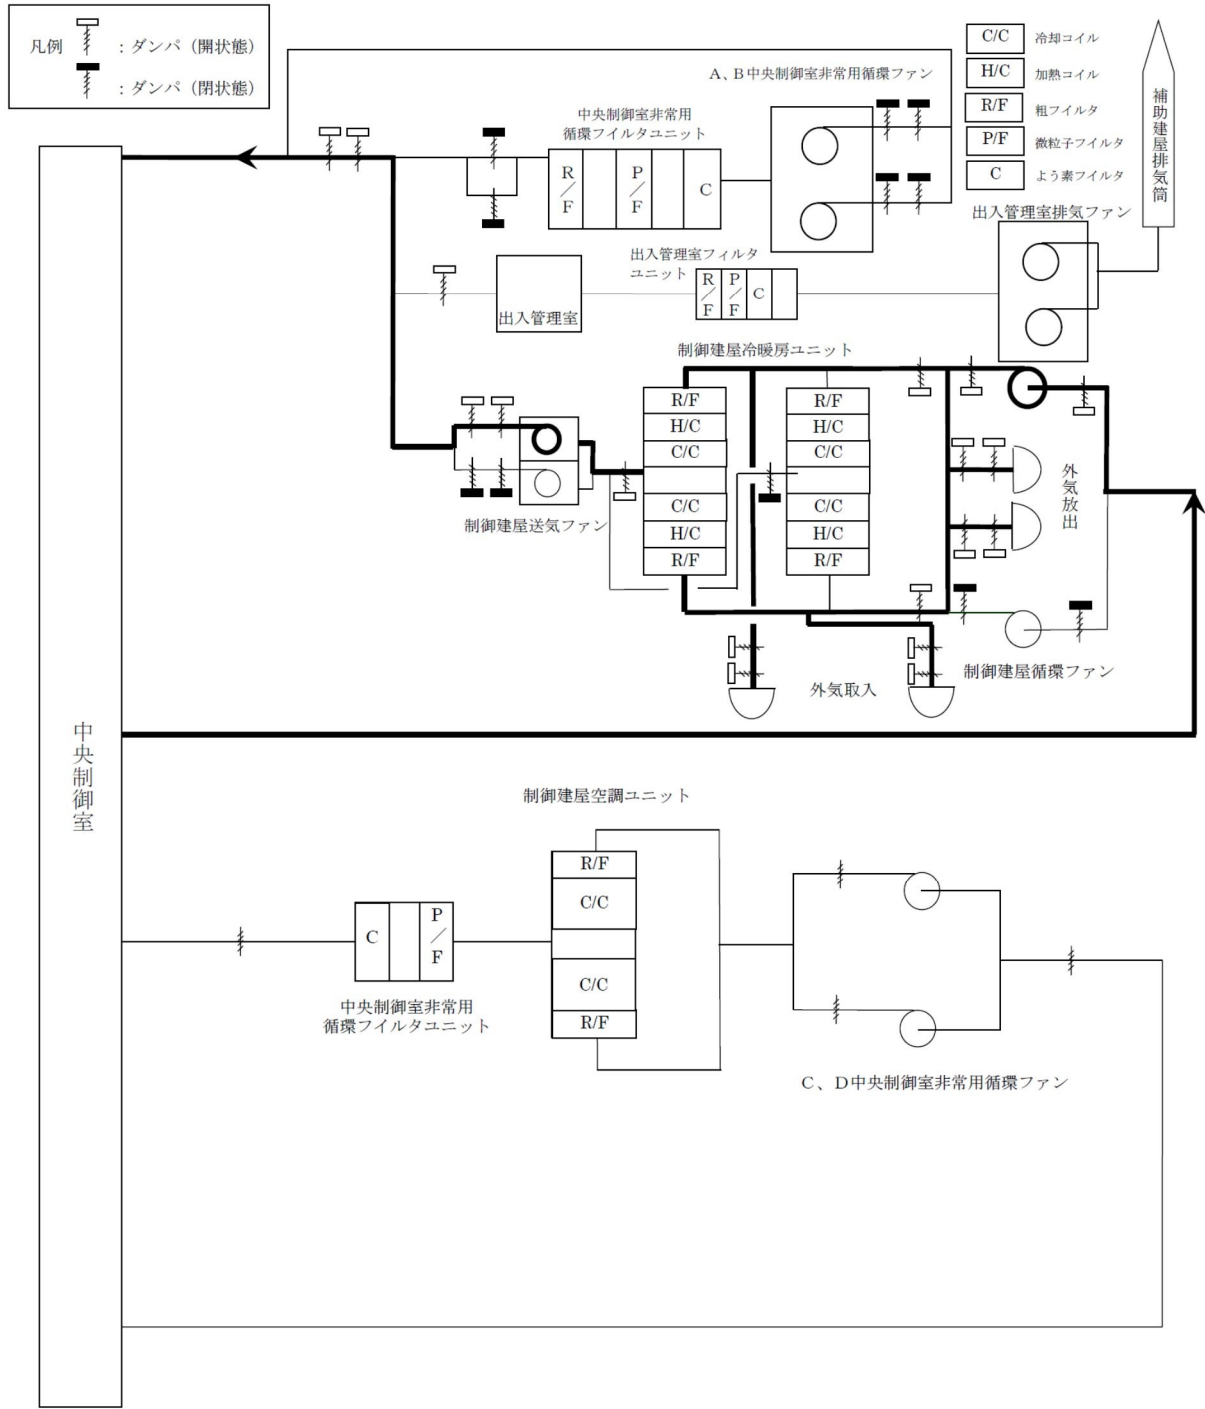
凡例 ：ダンパ（開状態）
：ダンパ（閉状態）

C/C 冷却コイル
H/C 加熱コイル
R/F 粗フイルタ
P/F 微粒子フイルタ
C よう素フイルタ

補助建屋排気筒

A、B中央制御室非常用循環ファン

中央制御室非常用循環フイルタユニット

R/F P/F C

出入管理室排気ファン

出入管理室フィルタユニット

R/F P/F C

出入管理室

制御建屋冷暖房ユニット

R/F
H/C
C/C
C/C
H/C
R/F

R/F
H/C
C/C
C/C
H/C
R/F

外気放出

制御建屋送気ファン

外気取入

制御建屋循環ファン

中央制御室

制御建屋空調ユニット

R/F
C/C
C/C
R/F

C P/F

中央制御室非常用循環フイルタユニット

C、D中央制御室非常用循環ファン